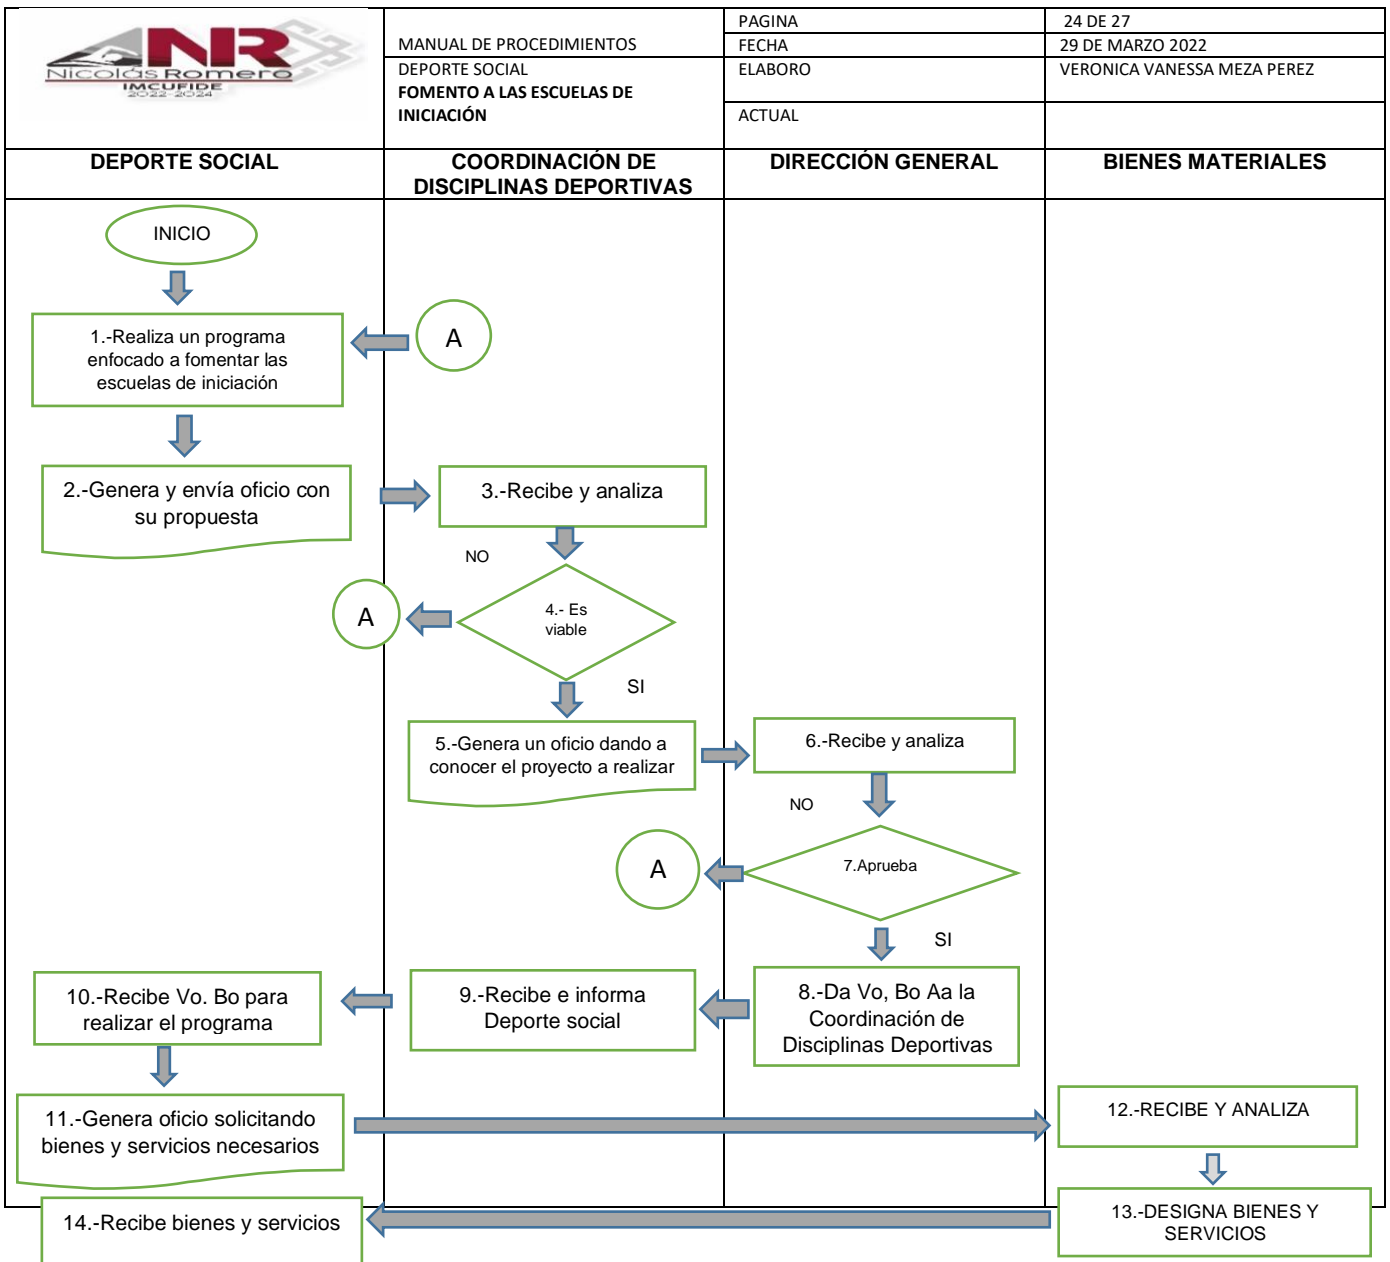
NR Nicolás Romero IMCUFIDE 2022-2024

| MANUAL DE PROCEDIMIENTOS | PAGINA | 24 DE 27 |
|---|---|---|
| | FECHA | 29 DE MARZO 2022 |
| DEPORTE SOCIAL **FOMENTO A LAS ESCUELAS DE INICIACIÓN** | ELABORO | VERONICA VANESSA MEZA PEREZ |
| | ACTUAL | |

| DEPORTE SOCIAL | COORDINACIÓN DE DISCIPLINAS DEPORTIVAS | DIRECCIÓN GENERAL | BIENES MATERIALES |
|---|---|---|---|

INICIO

1.-Realiza un programa enfocado a fomentar las escuelas de iniciación

A

2.-Genera y envía oficio con su propuesta

3.-Recibe y analiza

NO

A

4.- Es viable

SI

5.-Genera un oficio dando a conocer el proyecto a realizar

6.-Recibe y analiza

NO

A

7.Aprueba

SI

10.-Recibe Vo. Bo para realizar el programa

9.-Recibe e informa Deporte social

8.-Da Vo, Bo Aa la Coordinación de Disciplinas Deportivas

11.-Genera oficio solicitando bienes y servicios necesarios

12.-RECIBE Y ANALIZA

14.-Recibe bienes y servicios

13.-DESIGNA BIENES Y SERVICIOS